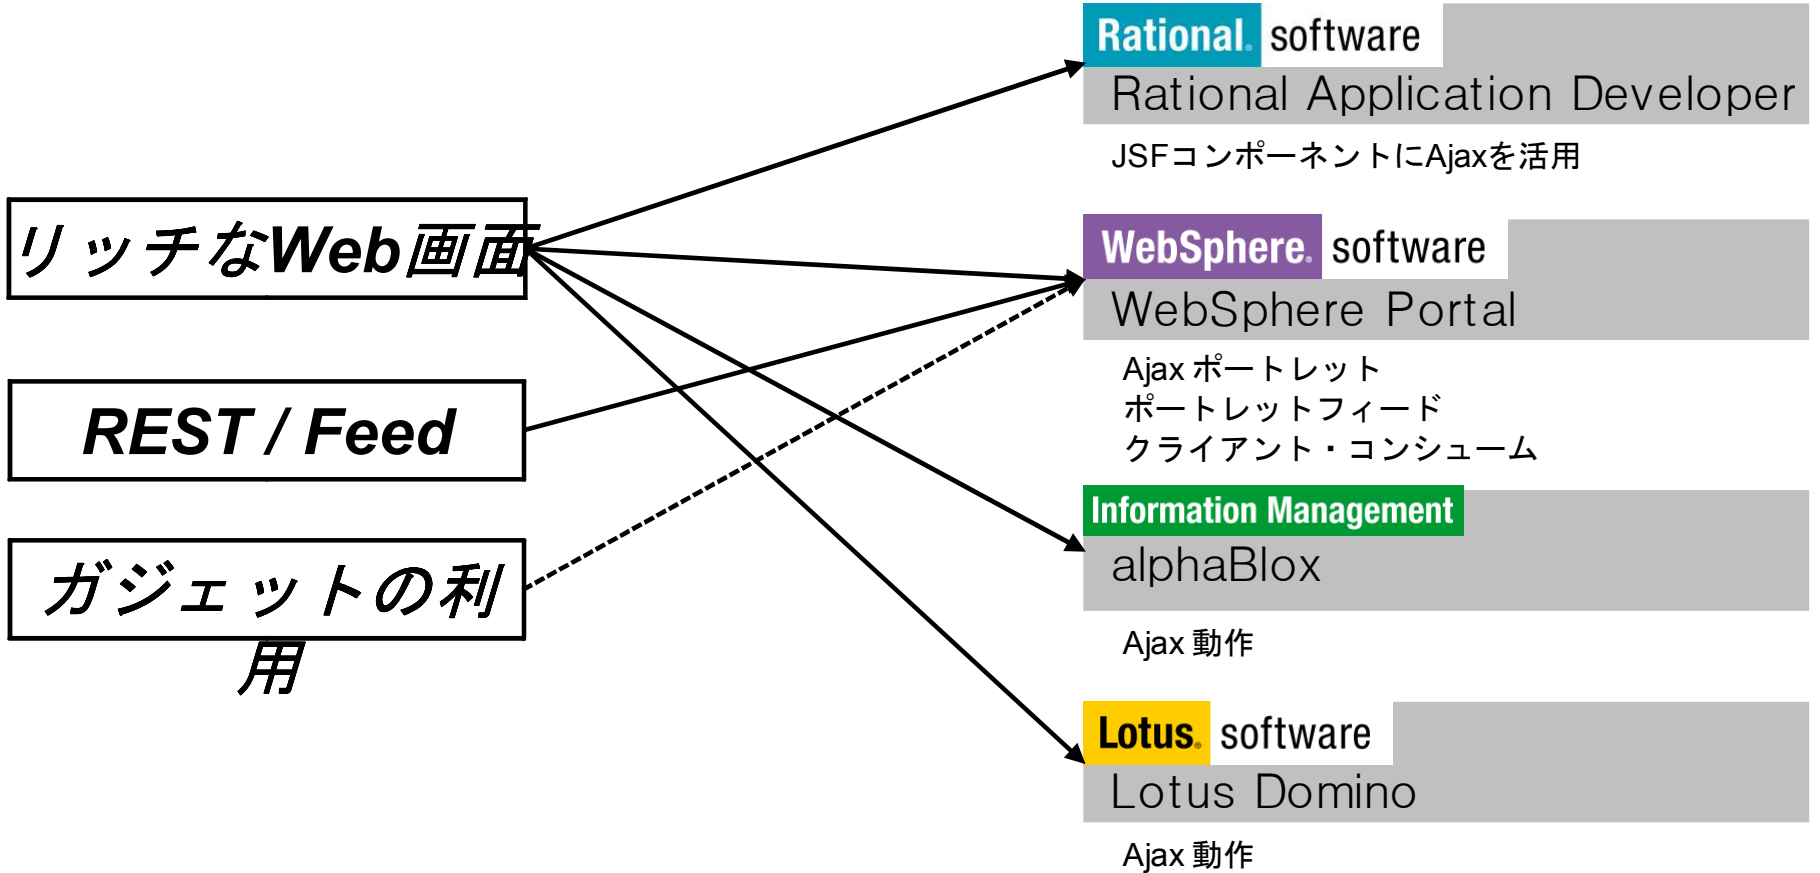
リッチなWeb画面

REST / Feed

ガジェットの利用

Rational. software
Rational Application Developer
JSFコンポーネントにAjaxを活用

WebSphere. software
WebSphere Portal
Ajax ポートレット
ポートレットフィード
クライアント・コンシューム

Information Management
alphaBlox
Ajax 動作

Lotus. software
Lotus Domino
Ajax 動作